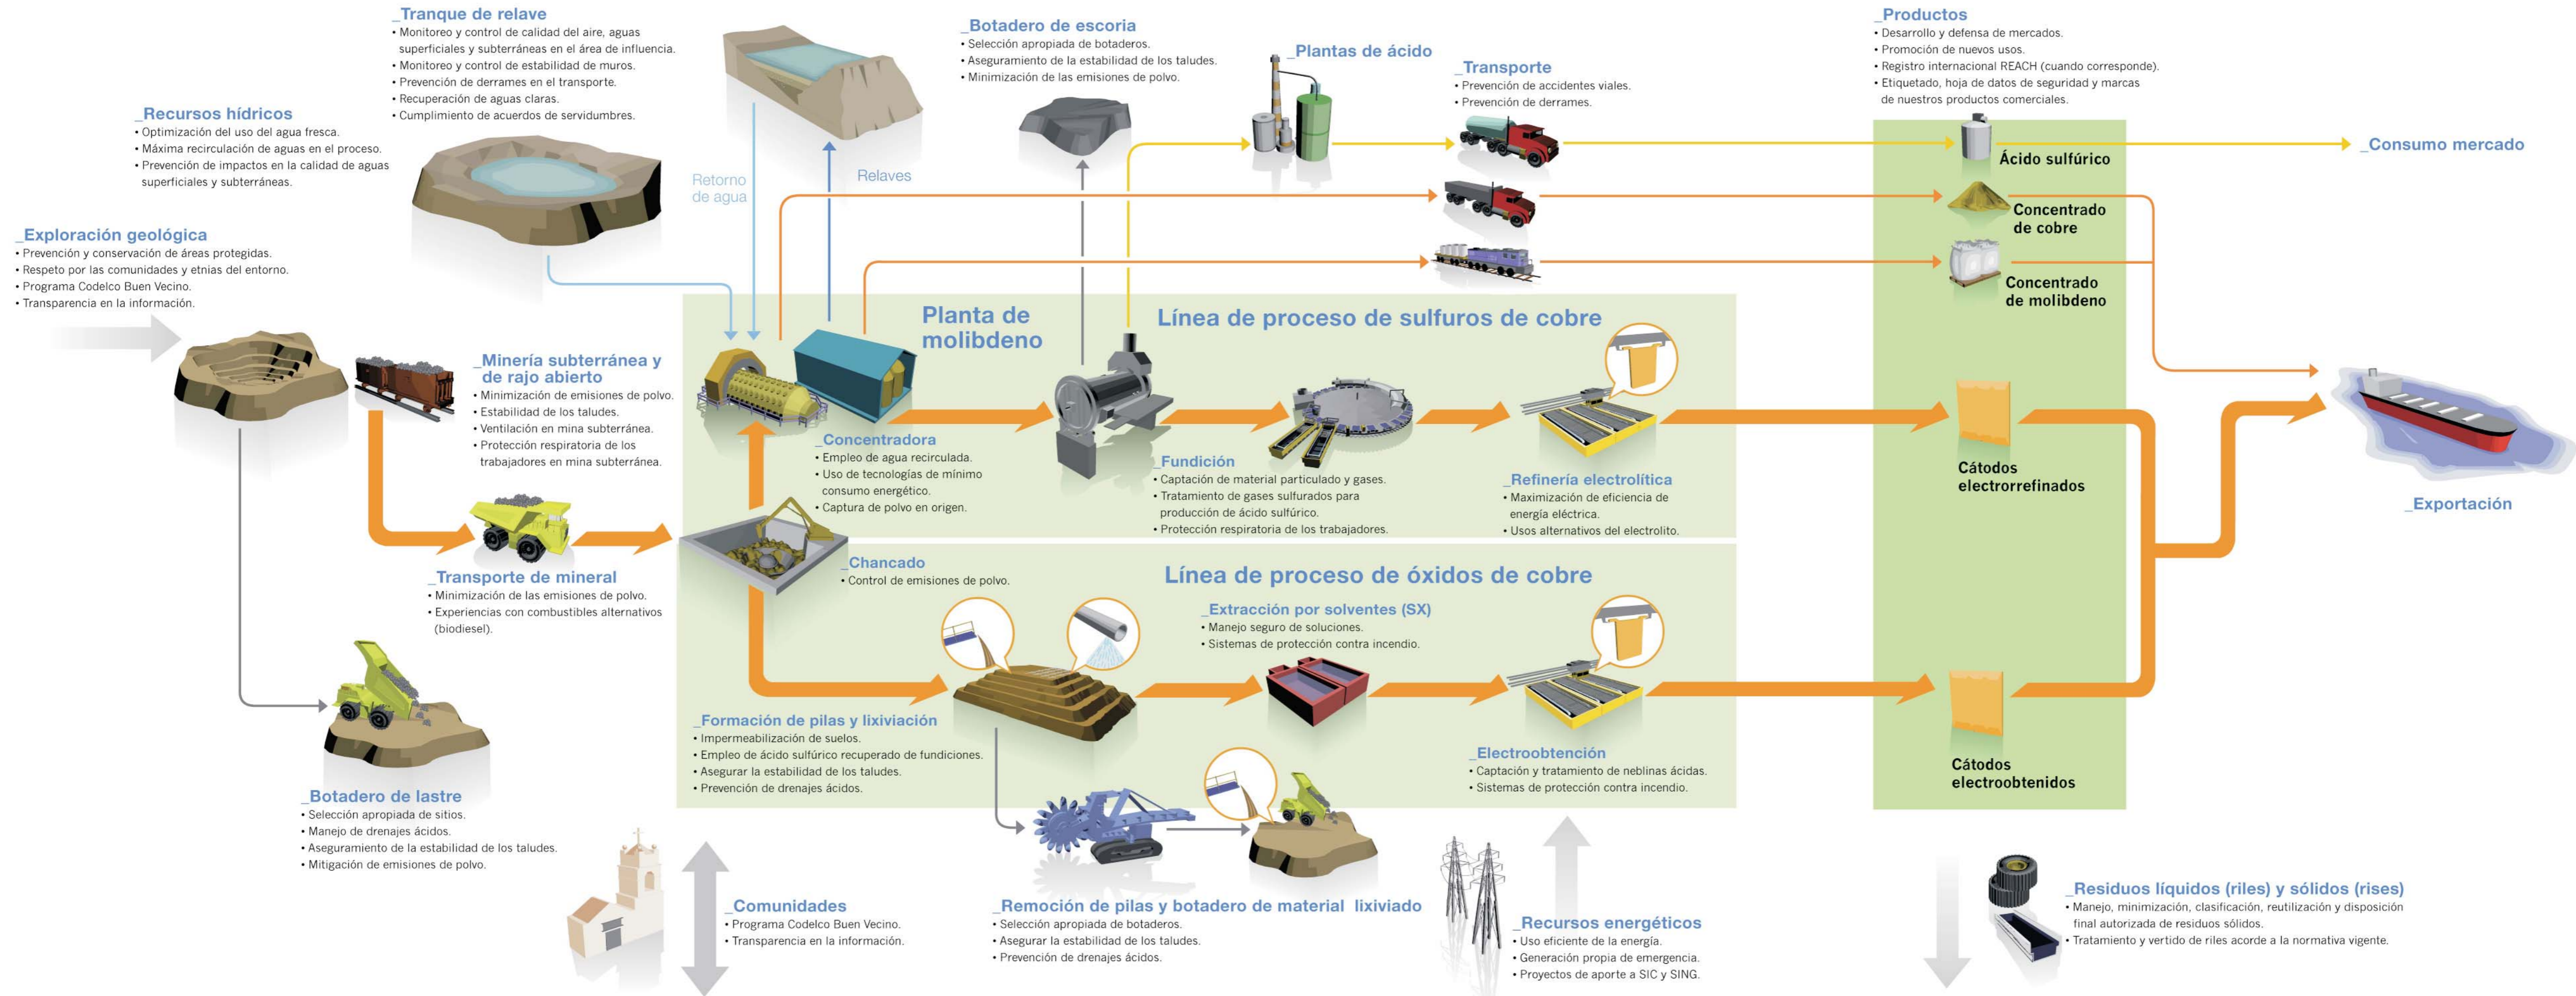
_Tranque de relave
• Monitoreo y control de calidad del aire, aguas superficiales y subterráneas en el área de influencia.
• Monitoreo y control de estabilidad de muros.
• Prevención de derrames en el transporte.
• Recuperación de aguas claras.
• Cumplimiento de acuerdos de servidumbres.

_Recursos hídricos
• Optimización del uso del agua fresca.
• Máxima recirculación de aguas en el proceso.
• Prevención de impactos en la calidad de aguas superficiales y subterráneas.

_Exploración geológica
• Prevención y conservación de áreas protegidas.
• Respeto por las comunidades y etnias del entorno.
• Programa Codelco Buen Vecino.
• Transparencia en la información.

Retorno de agua

Relaves

_Botadero de escoria
• Selección apropiada de botaderos.
• Aseguramiento de la estabilidad de los taludes.
• Minimización de las emisiones de polvo.

_Plantas de ácido

_Transporte
• Prevención de accidentes viales.
• Prevención de derrames.

_Productos
• Desarrollo y defensa de mercados.
• Promoción de nuevos usos.
• Registro internacional REACH (cuando corresponde).
• Etiquetado, hoja de datos de seguridad y marcas de nuestros productos comerciales.

Ácido sulfúrico

_Consumo mercado

Concentrado de cobre

Concentrado de molibdeno

Planta de molibdeno

Línea de proceso de sulfuros de cobre

_Minería subterránea y de rajo abierto
• Minimización de emisiones de polvo.
• Estabilidad de los taludes.
• Ventilación en mina subterránea.
• Protección respiratoria de los trabajadores en mina subterránea.

_Concentradora
• Empleo de agua recirculada.
• Uso de tecnologías de mínimo consumo energético.
• Captura de polvo en origen.

_Fundición
• Captación de material particulado y gases.
• Tratamiento de gases sulfurados para producción de ácido sulfúrico.
• Protección respiratoria de los trabajadores.

_Refinería electrolítica
• Maximización de eficiencia de energía eléctrica.
• Usos alternativos del electrolito.

Cátodos electrorrefinados

_Exportación

_Transporte de mineral
• Minimización de las emisiones de polvo.
• Experiencias con combustibles alternativos (biodiesel).

_Chancado
• Control de emisiones de polvo.

Línea de proceso de óxidos de cobre

_Extracción por solventes (SX)
• Manejo seguro de soluciones.
• Sistemas de protección contra incendio.

_Formación de pilas y lixiviación
• Impermeabilización de suelos.
• Empleo de ácido sulfúrico recuperado de fundiciones.
• Asegurar la estabilidad de los taludes.
• Prevención de drenajes ácidos.

_Electroobtención
• Captación y tratamiento de neblinas ácidas.
• Sistemas de protección contra incendio.

Cátodos electroobtenidos

_Botadero de lastre
• Selección apropiada de sitios.
• Manejo de drenajes ácidos.
• Aseguramiento de la estabilidad de los taludes.
• Mitigación de emisiones de polvo.

_Comunidades
• Programa Codelco Buen Vecino.
• Transparencia en la información.

_Remoción de pilas y botadero de material lixiviado
• Selección apropiada de botaderos.
• Asegurar la estabilidad de los taludes.
• Prevención de drenajes ácidos.

_Recursos energéticos
• Uso eficiente de la energía.
• Generación propia de emergencia.
• Proyectos de aporte a SIC y SING.

_Residuos líquidos (riles) y sólidos (rises)
• Manejo, minimización, clasificación, reutilización y disposición final autorizada de residuos sólidos.
• Tratamiento y vertido de riles acorde a la normativa vigente.